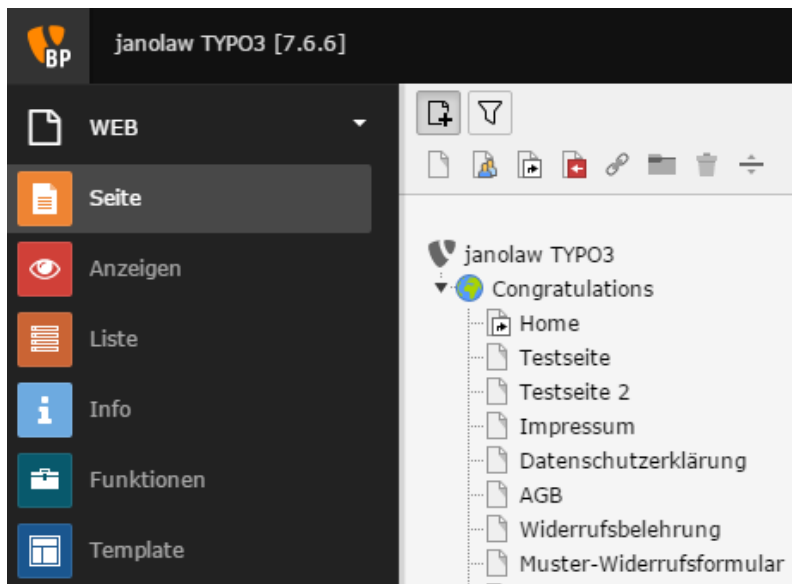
BP

janolaw TYPO3 [7.6.6]

WEB

Seite

Anzeigen

Liste

Info

Funktionen

Template

janolaw TYPO3

Congratulations

Home

Testseite

Testseite 2

Impressum

Datenschutzerklärung

AGB

Widerrufsbelehrung

Muster-Widerrufsformular